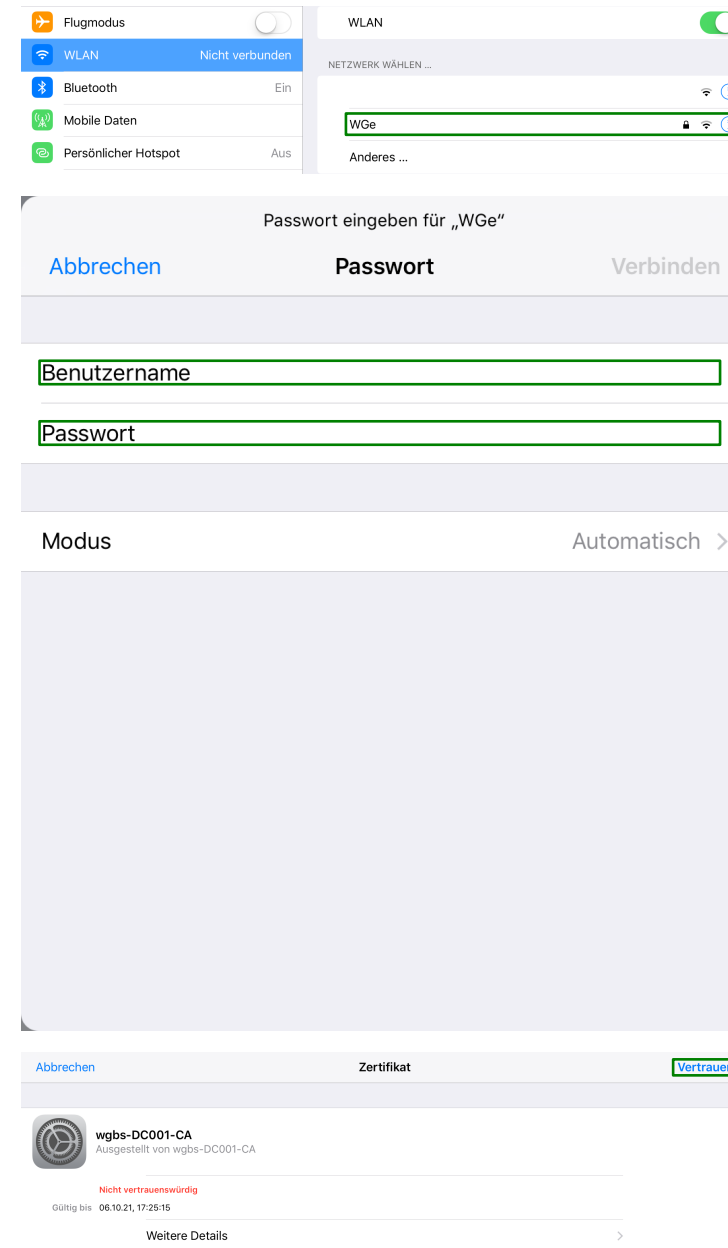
Flugmodus
WLAN Nicht verbunden
Bluetooth Ein
Mobile Daten
Persönlicher Hotspot Aus

WLAN
NETZWERK WÄHLEN ...
WGe
Anderes ...

Passwort eingeben für „WGe"
Abbrechen Passwort Verbinden
Benutzername
Passwort
Modus Automatisch >

Abbrechen Zertifikat Vertrauen
wgbs-DC001-CA
Ausgestellt von wgbs-DC001-CA
Nicht vertrauenswürdig
Gültig bis 06.10.21, 17:25:15
Weitere Details